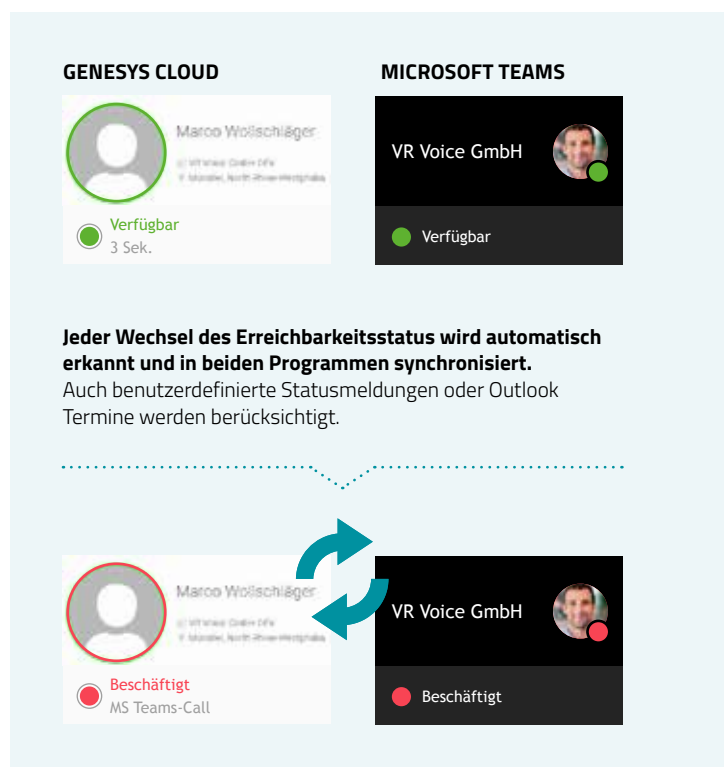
GENESYS CLOUD

MICROSOFT TEAMS

Marco Wollschläger
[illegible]
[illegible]

Verfügbar
3 Sek.

VR Voice GmbH

Verfügbar

**Jeder Wechsel des Erreichbarkeitsstatus wird automatisch erkannt und in beiden Programmen synchronisiert.**
Auch benutzerdefinierte Statusmeldungen oder Outlook Termine werden berücksichtigt.

Marco Wollschläger
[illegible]
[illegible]

Beschäftigt
MS Teams-Call

VR Voice GmbH

Beschäftigt